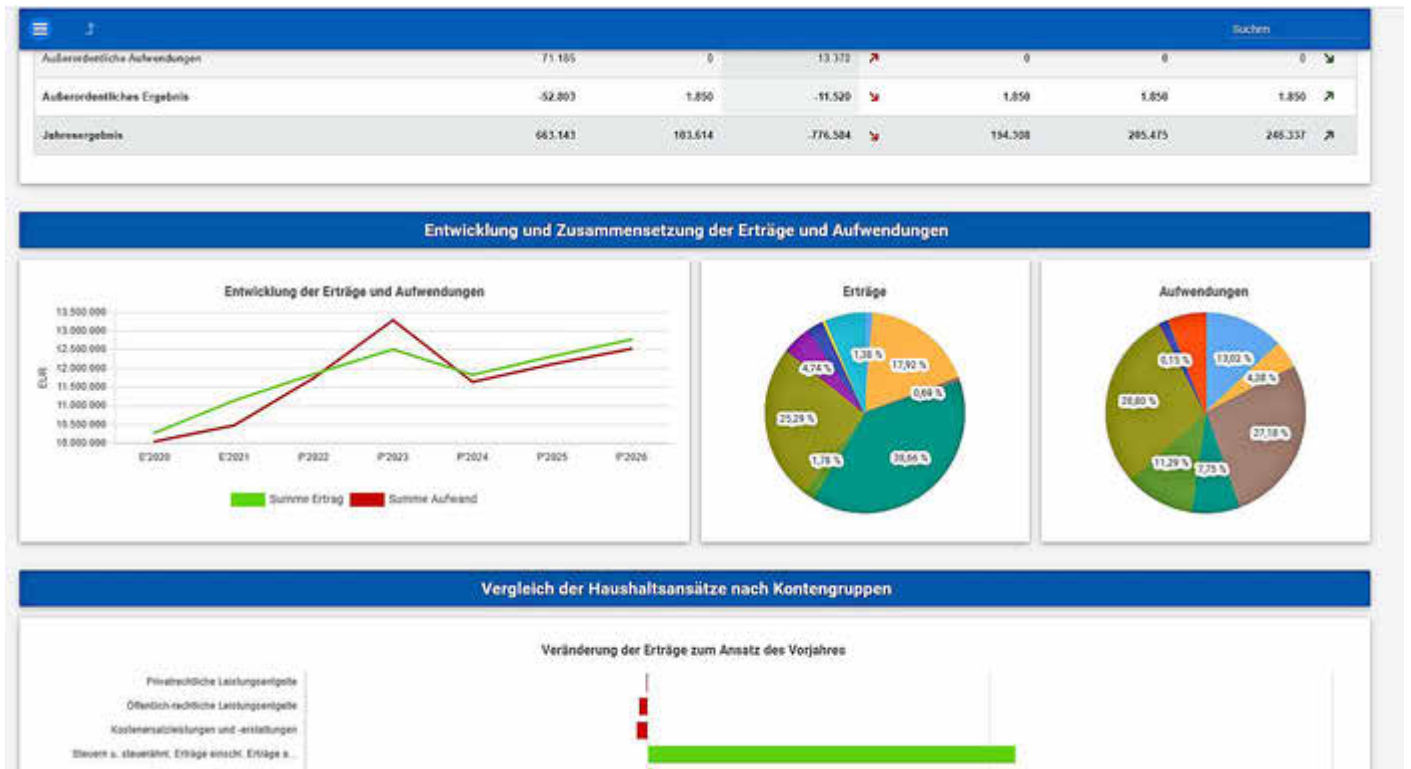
Suchen

| Außerordentliche Aufwendungen | 71.185 | 0 | 13.372 | 0 | 0 | 0 |
|---|---|---|---|---|---|---|
| Außerordentliches Ergebnis | -52.803 | 1.850 | -11.520 | 1.850 | 1.850 | 1.850 |
| Jahresergebnis | 663.143 | 103.614 | -776.584 | 194.308 | 205.475 | 246.337 |

Entwicklung und Zusammensetzung der Erträge und Aufwendungen

Entwicklung der Erträge und Aufwendungen

EUR

13.500.000
13.000.000
12.500.000
12.000.000
11.500.000
11.000.000
10.500.000
10.000.000

E'2020 E'2021 P'2022 P'2023 P'2024 P'2025 P'2026

Summe Ertrag Summe Aufwand

Erträge

1,38 %
17,92 %
4,74 %
0,69 %
25,29 %
1,78 %
38,66 %

Aufwendungen

0,15 %
13,02 %
4,08 %
28,80 %
27,18 %
11,29 %
7,75 %

Vergleich der Haushaltsansätze nach Kontengruppen

Veränderung der Erträge zum Ansatz des Vorjahres

Privatrechtliche Leistungsentgelte
Öffentlich-rechtliche Leistungsentgelte
Kostenersatzleistungen und -erstattungen
Steuern u. steuerähnl. Erträge einschl. Erträge a...